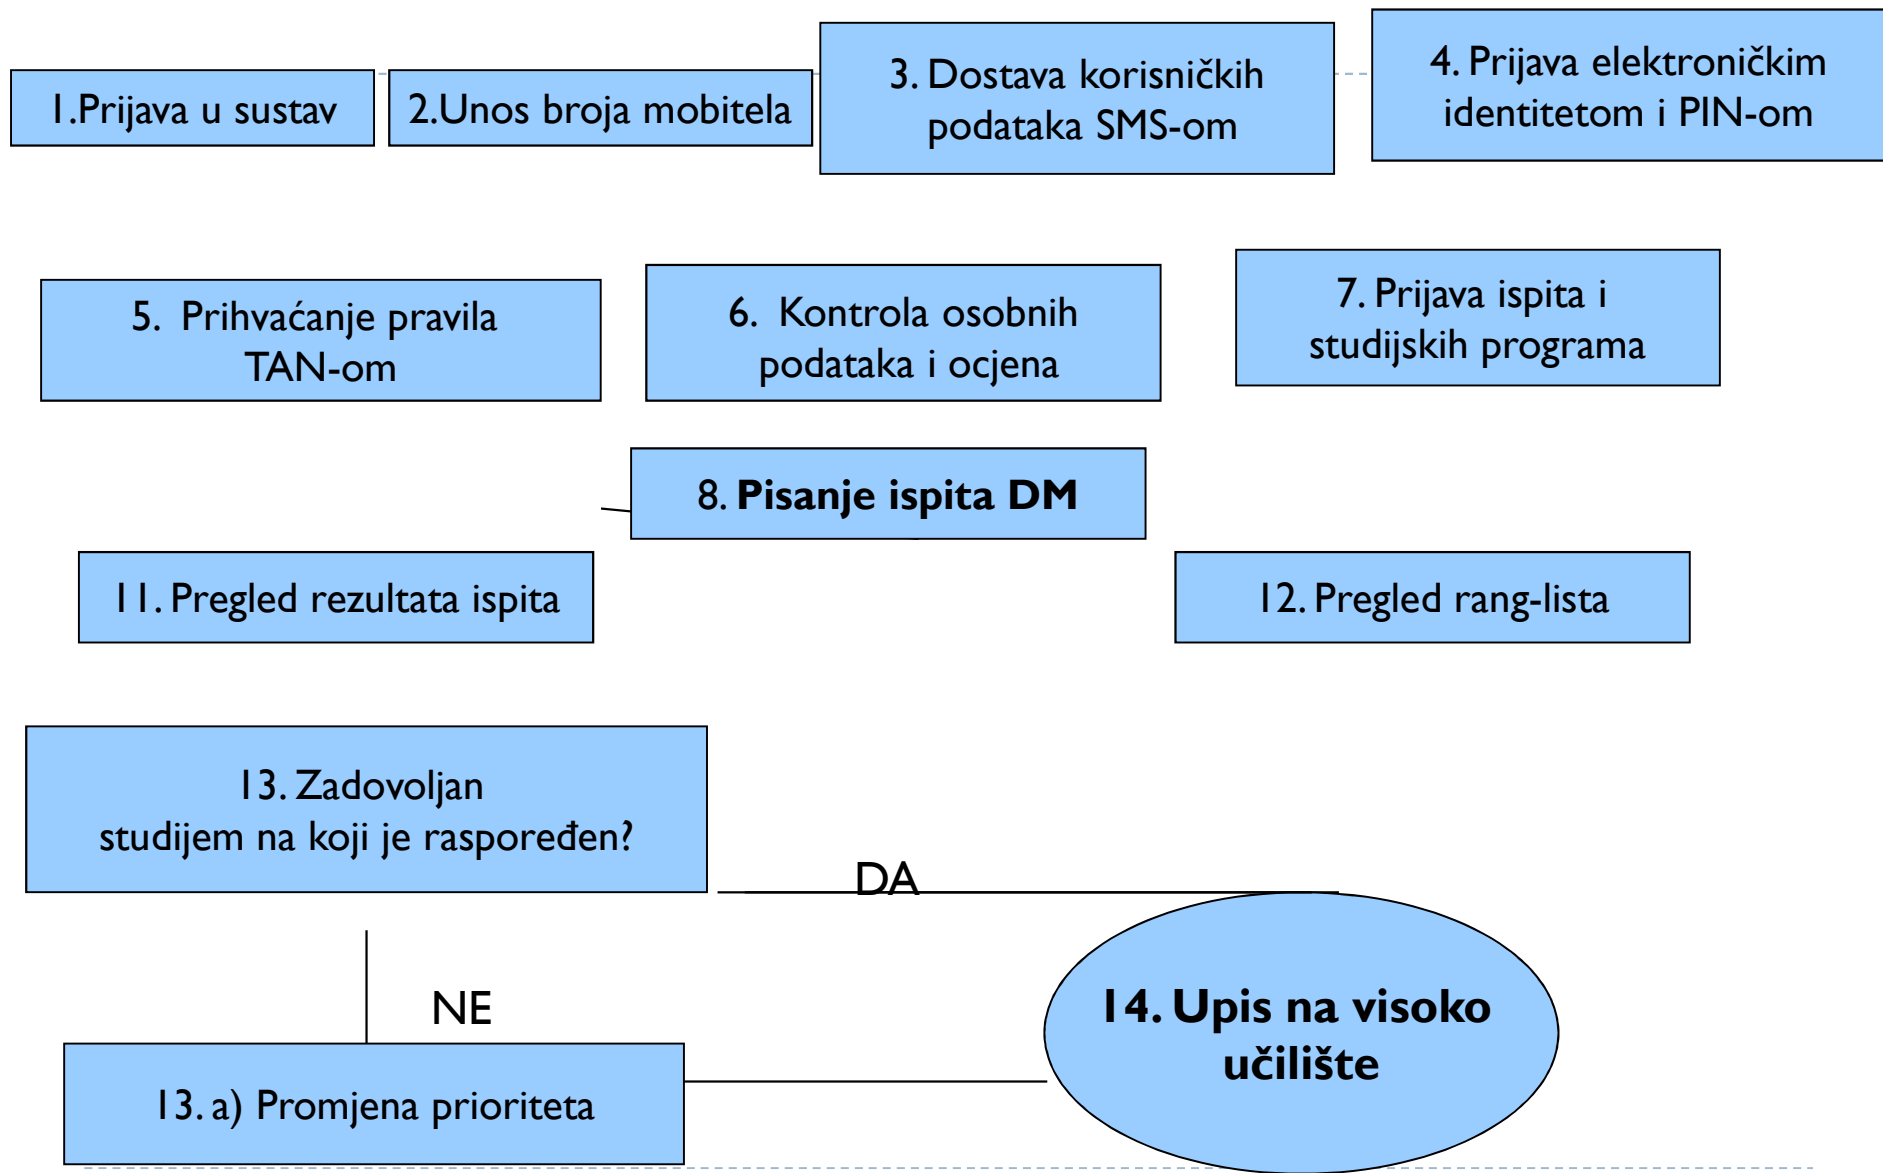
1.Prijava u sustav

2.Unos broja mobitela

3. Dostava korisničkih podataka SMS-om

4. Prijava elektroničkim identitetom i PIN-om

5. Prihvaćanje pravila TAN-om

6. Kontrola osobnih podataka i ocjena

7. Prijava ispita i studijskih programa

8. **Pisanje ispita DM**

11. Pregled rezultata ispita

12. Pregled rang-lista

13. Zadovoljan studijem na koji je raspoređen?

DA

NE

**14. Upis na visoko učilište**

13. a) Promjena prioriteta